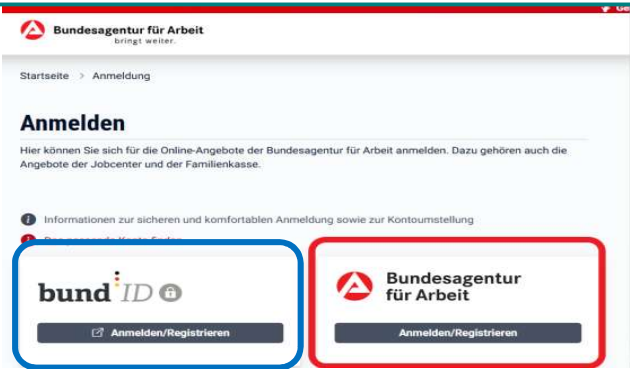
Bundesagentur für Arbeit
bringt weiter.

Startseite > Anmeldung

Anmelden

Hier können Sie sich für die Online-Angebote der Bundesagentur für Arbeit anmelden. Dazu gehören auch die Angebote der Jobcenter und der Familienkasse.

Informationen zur sicheren und komfortablen Anmeldung sowie zur Kontoumstellung

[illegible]

bund ID

Anmelden/Registrieren

Bundesagentur für Arbeit

Anmelden/Registrieren